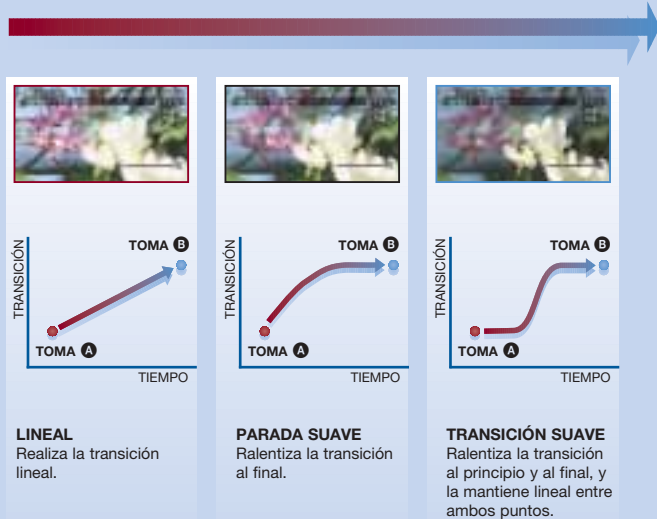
TRANSICIÓN

TOMA B

TOMA A

TIEMPO

LINEAL
Realiza la transición lineal.

TRANSICIÓN

TOMA B

TOMA A

TIEMPO

PARADA SUAVE
Ralentiza la transición al final.

TRANSICIÓN

TOMA B

TOMA A

TIEMPO

TRANSICIÓN SUAVE
Ralentiza la transición al principio y al final, y la mantiene lineal entre ambos puntos.